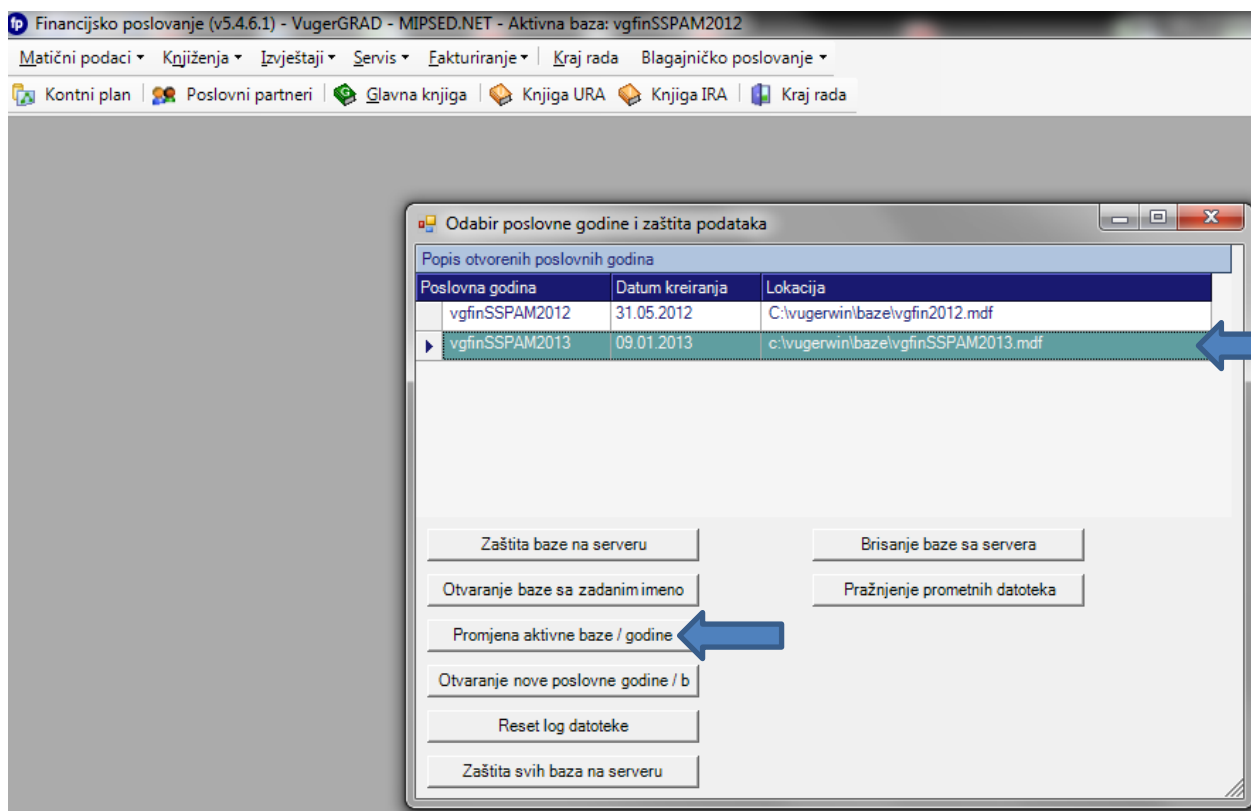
fp Financijsko poslovanje (v5.4.6.1) - VugerGRAD - MIPSED.NET - Aktivna baza: vgfinSSPAM2012

Matični podaci ▾ Knjiženja ▾ Izvještaji ▾ Servis ▾ Fakturiranje ▾ Kraj rada Blagajničko poslovanje ▾

Kontni plan Poslovni partneri Glavna knjiga Knjiga URA Knjiga IRA Kraj rada

Odabir poslovne godine i zaštita podataka

Popis otvorenih poslovnih godina

| Poslovna godina | Datum kreiranja | Lokacija |
|---|---|---|
| vgfinSSPAM2012 | 31.05.2012 | C:\vugerwin\baze\vgfin2012.mdf |
| vgfinSSPAM2013 | 09.01.2013 | c:\vugerwin\baze\vgfinSSPAM2013.mdf |

Zaštita baze na serveru

Brisanje baze sa servera

Otvaranje baze sa zadanim imeno

Pražnjenje prometnih datoteka

Promjena aktivne baze / godine

Otvaranje nove poslovne godine / b

Reset log datoteke

Zaštita svih baza na serveru